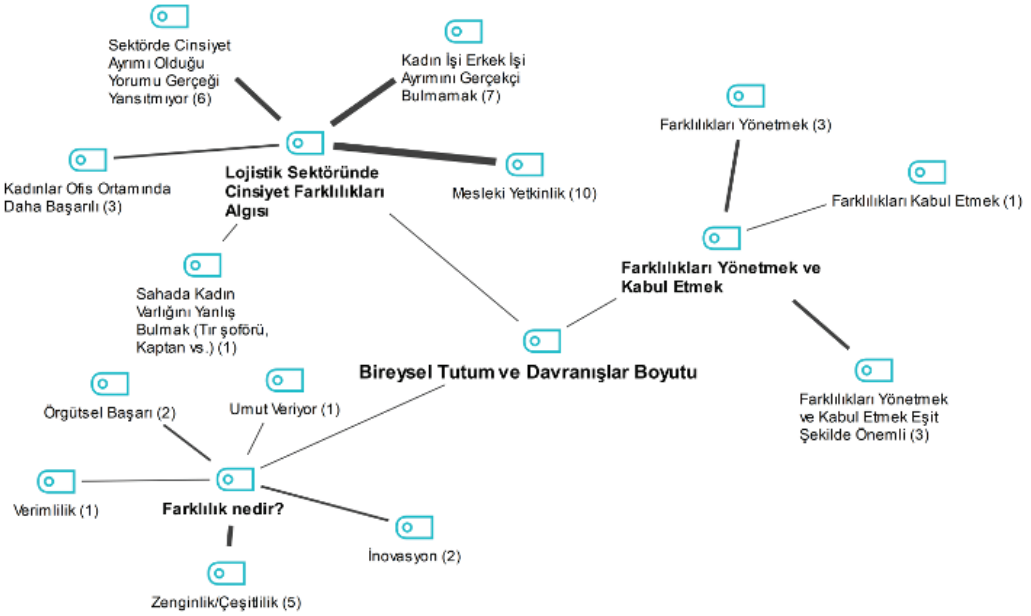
Sektörde Cinsiyet Ayrımı Olduğu Yorumu Gerçeği Yansıtmıyor (6)

Kadın İşi Erkek İşi Ayrımını Gerçekçi Bulmamak (7)

Kadınlar Ofis Ortamında Daha Başarılı (3)

Lojistik Sektöründe Cinsiyet Farklılıkları Algısı

Mesleki Yetkinlik (10)

Farklılıkları Yönetmek (3)

Farklılıkları Kabul Etmek (1)

Farklılıkları Yönetmek ve Kabul Etmek

Sahada Kadın Varlığını Yanlış Bulmak (Tır şoförü, Kaptan vs.) (1)

Bireysel Tutum ve Davranışlar Boyutu

Örgütsel Başarı (2)

Umut Veriyor (1)

Farklılıkları Yönetmek ve Kabul Etmek Eşit Şekilde Önemli (3)

Verimlilik (1)

Farklılık nedir?

İnovasyon (2)

Zenginlik/Çeşitlilik (5)